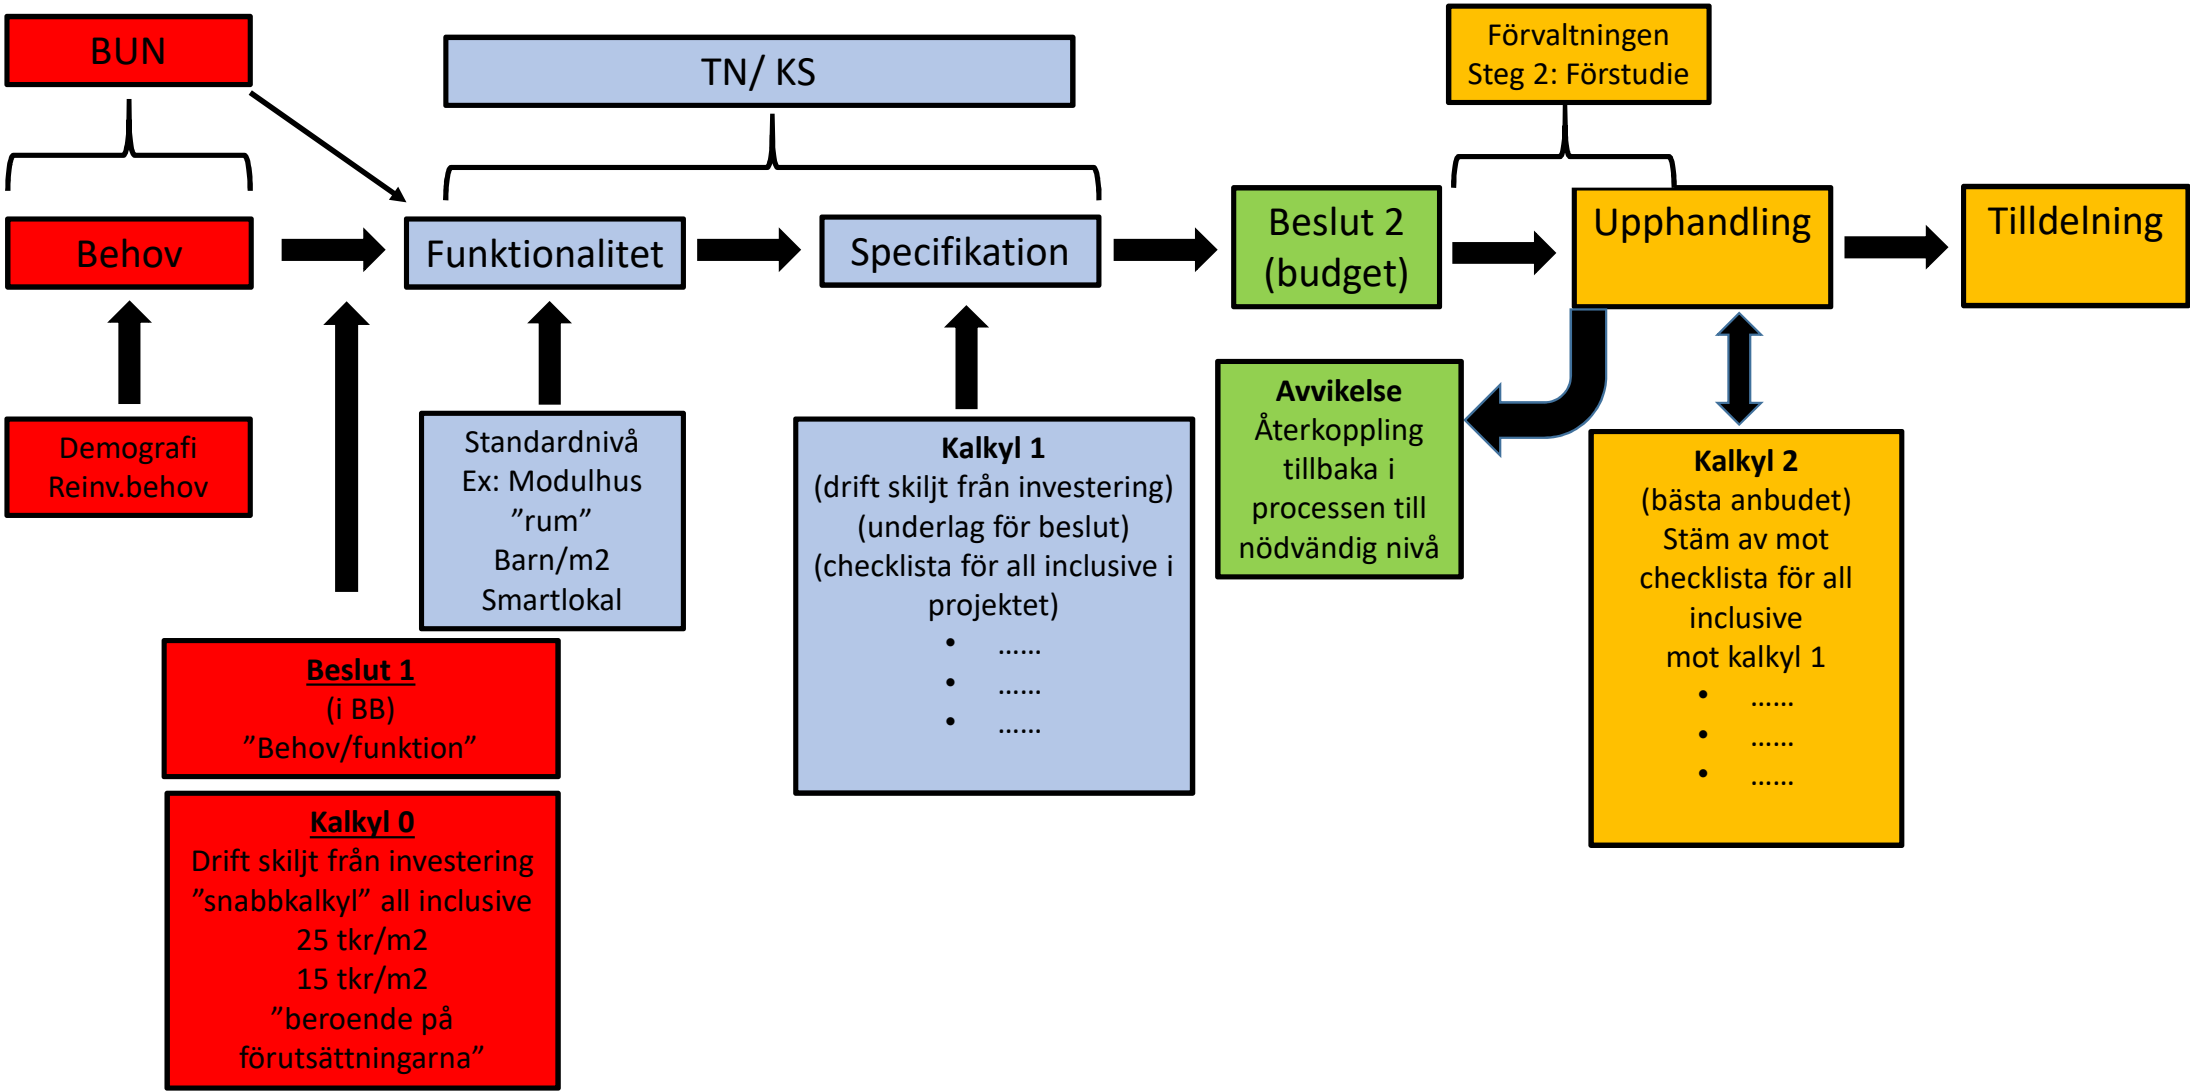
BUN

TN/ KS

Förvaltningen
Steg 2: Förstudie

Behov

Funktionalitet

Specifikation

Beslut 2
(budget)

Upphandling

Tilldelning

Demografi
Reinv.behov

Standardnivå
Ex: Modulhus
”rum”
Barn/m2
Smartlokal

**Kalkyl 1**
(drift skiljt från investering)
(underlag för beslut)
(checklista för all inclusive i projektet)
• ……
• ……
• ……

**Avvikelse**
Återkoppling tillbaka i processen till nödvändig nivå

**Kalkyl 2**
(bästa anbudet)
Stäm av mot checklista för all inclusive
mot kalkyl 1
• ……
• ……
• ……

**Beslut 1**
(i BB)
”Behov/funktion”

**Kalkyl 0**
Drift skiljt från investering
”snabbkalkyl” all inclusive
25 tkr/m2
15 tkr/m2
”beroende på förutsättningarna”